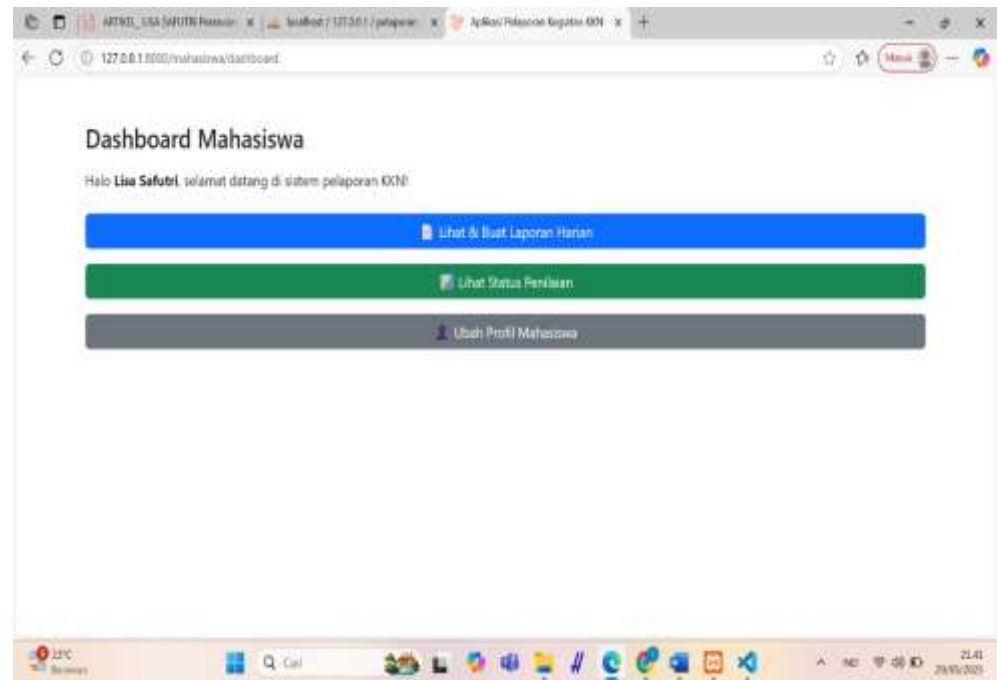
ARTIKEL_LISA SAFUTRI Pemrosi × localhost / 127.0.0.1 / pelaporan × Aplikasi Pelaporan Kegiatan KKN ×

127.0.0.1:8000/mahasiswa/dashboard

Masuk

Dashboard Mahasiswa

Halo **Lisa Safutri**, selamat datang di sistem pelaporan KKN!

Lihat & Buat Laporan Harian

Lihat Status Penilaian

Ubah Profil Mahasiswa

23°C
Berawan

Cari

21.41
29/05/2025